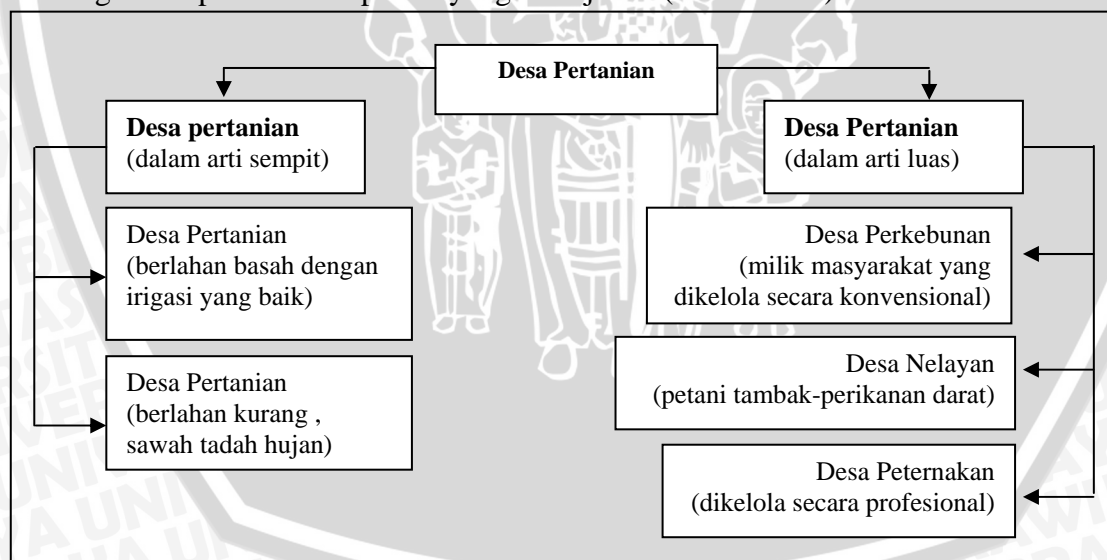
Desa Pertanian

**Desa pertanian** (dalam arti sempit)

Desa Pertanian (berlahan basah dengan irigasi yang baik)

Desa Pertanian (berlahan kurang , sawah tadah hujan)

**Desa Pertanian** (dalam arti luas)

Desa Perkebunan (milik masyarakat yang dikelola secara konvensional)

Desa Nelayan (petani tambak-perikanan darat)

Desa Peternakan (dikelola secara profesional)